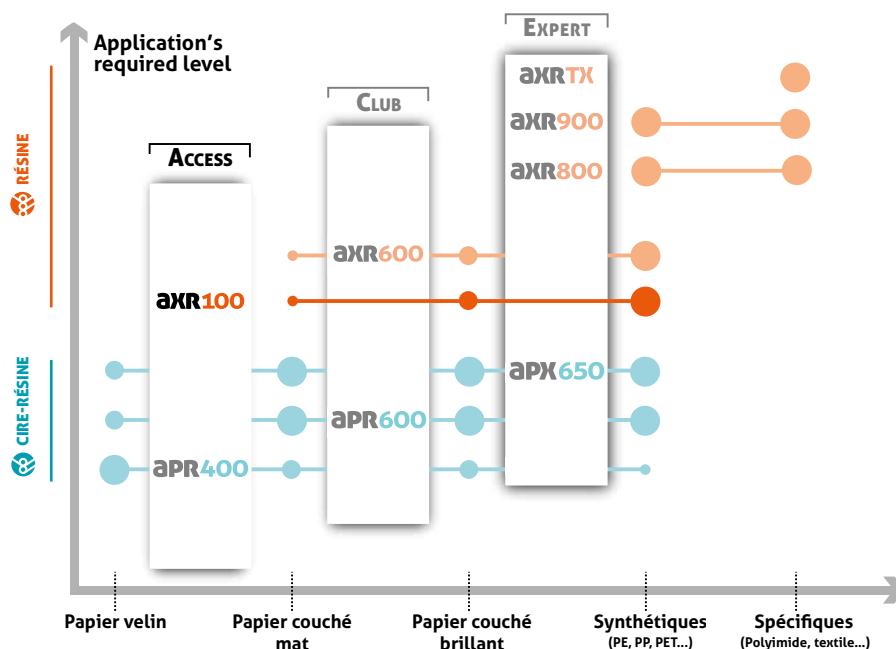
Application's required level

RÉSINE

CIRE-RÉSINE

ACCESS

axr100

apr400

CLUB

axr600

apr600

EXPERT

axrTX

axr900

axr800

apx650

Papier velin

Papier couché mat

Papier couché brillant

Synthétiques (PE, PP, PET...)

Spécifiques (Polyimide, textile...)